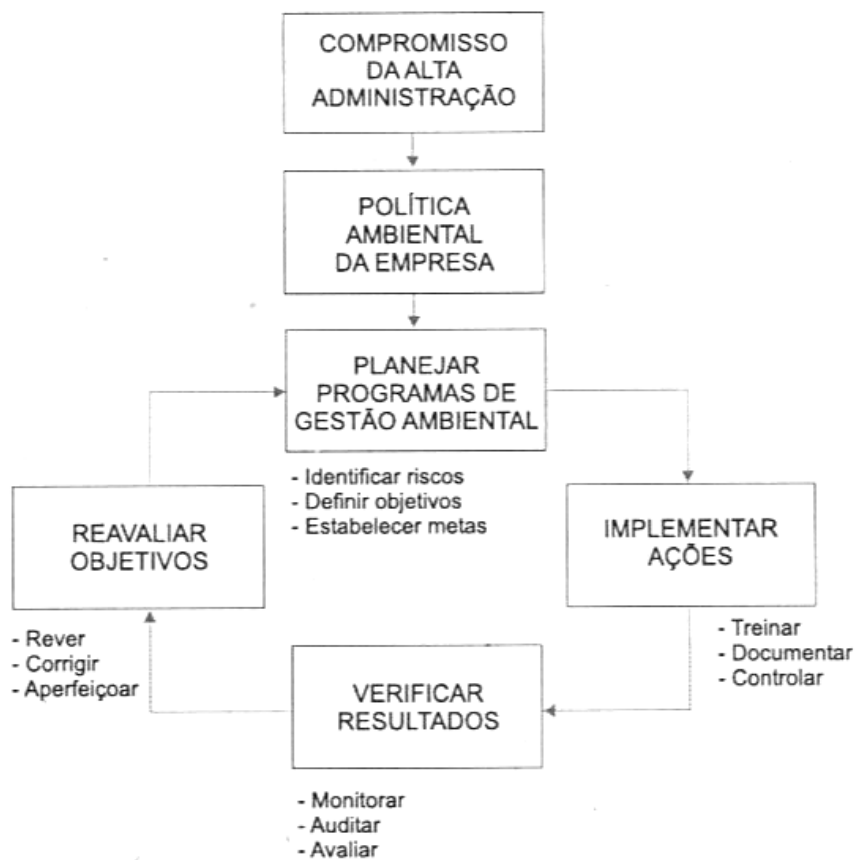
COMPROMISSO DA ALTA ADMINISTRAÇÃO

POLÍTICA AMBIENTAL DA EMPRESA

PLANEJAR PROGRAMAS DE GESTÃO AMBIENTAL

- Identificar riscos
- Definir objetivos
- Estabelecer metas

REAVALIAR OBJETIVOS

IMPLEMENTAR AÇÕES

- Rever
- Corrigir
- Aperfeiçoar

- Treinar
- Documentar
- Controlar

VERIFICAR RESULTADOS

- Monitorar
- Auditar
- Avaliar